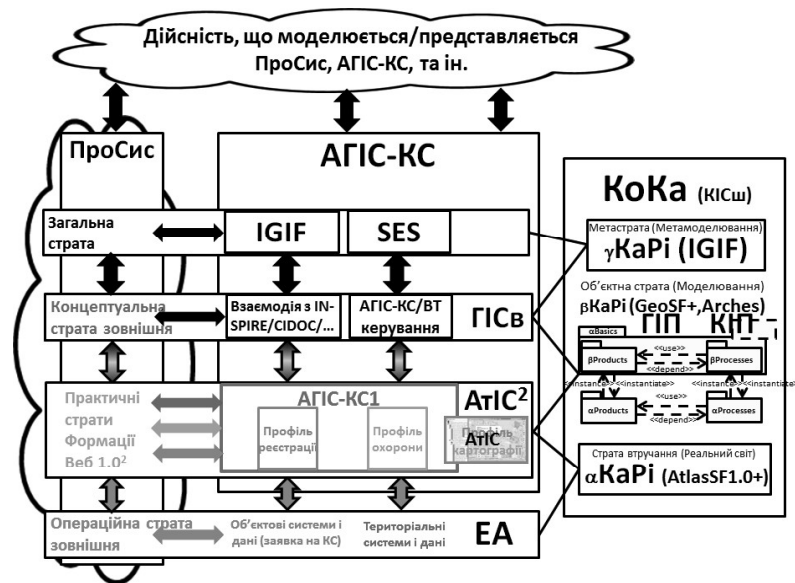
Дійсність, що моделюється/представляється ПроСис, АГІС-КС, та ін.

ПроСис

АГІС-КС

КоКа (КІСш)

Загальна страта

IGIF

SES

Метастрата (Метамоделювання)
$\gamma$КаРі (IGIF)

Об'єктна страта (Моделювання)
$\beta$КаРі (GeoSF+,Arches)

Концептуальна страта зовнішня

Взаємодія з INSPIRE/CIDOC/...

АГІС-КС/ВТ керування

ГІСв

ГІП

КНП

αBasics

βProducts

βProcesses

<<use>>

<<depend>>

<<instance>> <<instantiate>>

<<instance>> <<instantiate>>

αProducts

αProcesses

<<use>>

<<depend>>

Практичні страти Формації Веб 1.0$^2$

АГІС-КС1

АтІС$^2$

Профіль реєстрації

Профіль охорони

Профіль картографії

АтІС

Страта втручання (Реальний світ)
$\alpha$КаРі (AtlasSF1.0+)

Операційна страта зовнішня

Об'єктові системи і дані (заявка на КС)

Територіальні системи і дані

ЕА